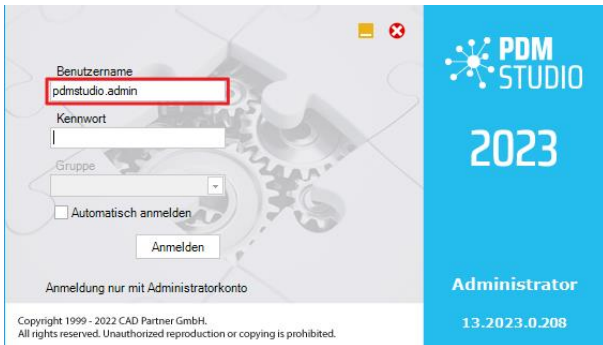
Benutzername
pdmstudio.admin
Kennwort
Gruppe
Automatisch anmelden
Anmelden

Anmeldung nur mit Administratorkonto

Copyright 1999 - 2022 CAD Partner GmbH.
All rights reserved. Unauthorized reproduction or copying is prohibited.

PDM STUDIO

2023

Administrator

13.2023.0.208